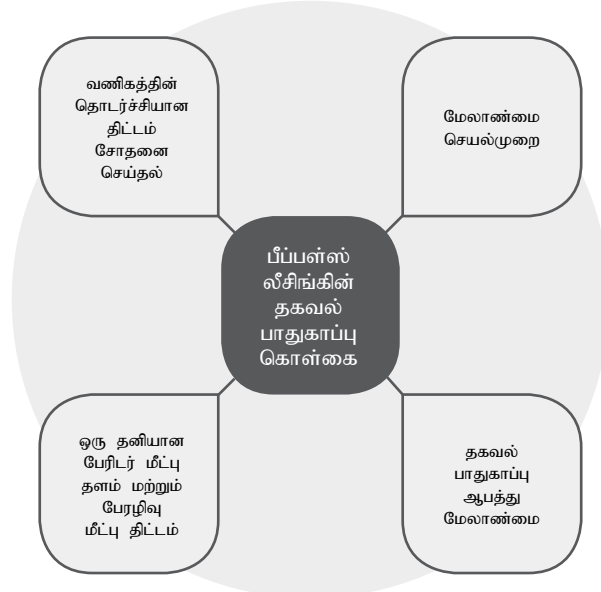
வணிகத்தின் தொடர்ச்சியான திட்டம் சோதனை செய்தல்

மேலாண்மை செயல்முறை

பீப்பள்ஸ் லீசிங்கின் தகவல் பாதுகாப்பு கொள்கை

ஒரு தனியான பேரிடர் மீட்பு தளம் மற்றும் பேரழிவு மீட்பு திட்டம்

தகவல் பாதுகாப்பு ஆபத்து மேலாண்மை